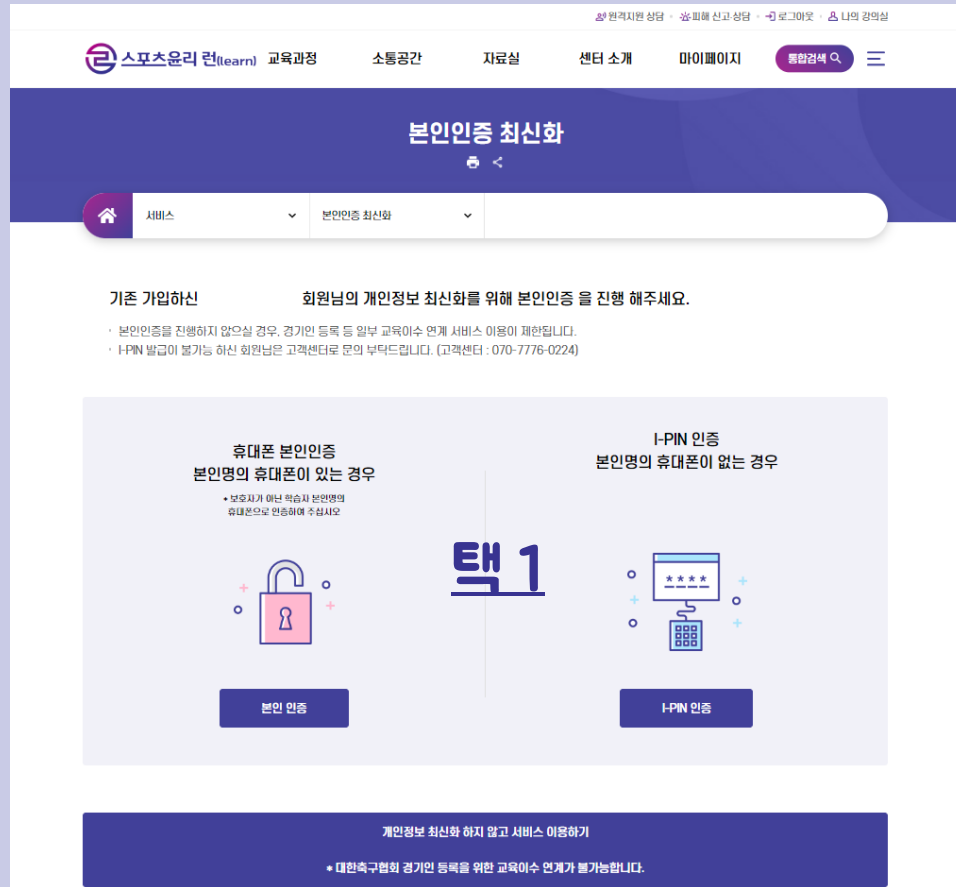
원격지원 상담 · 피해 신고 상담 · 로그아웃 · 나의 강의실

스포츠윤리 런(learn) 교육과정 소통공간 자료실 센터 소개 마이페이지 통합검색

본인인증 최신화

서비스 본인인증 최신화

기존 가입하신 회원님의 개인정보 최신화를 위해 본인인증 을 진행 해주세요.

· 본인인증을 진행하지 않으실 경우, 경기인 등록 등 일부 교육이수 연계 서비스 이용이 제한됩니다.
· I-PIN 발급이 불가능 하신 회원님은 고객센터로 문의 부탁드립니다. (고객센터 : 070-7776-0224)

휴대폰 본인인증
본인명의 휴대폰이 있는 경우
* 보호자가 아닌 학습자 본인명의 휴대폰으로 인증하여 주십시오

택 1

I-PIN 인증
본인명의 휴대폰이 없는 경우

본인 인증

I-PIN 인증

개인정보 최신화 하지 않고 서비스 이용하기

* 대한축구협회 경기인 등록을 위한 교육이수 연계가 불가능합니다.